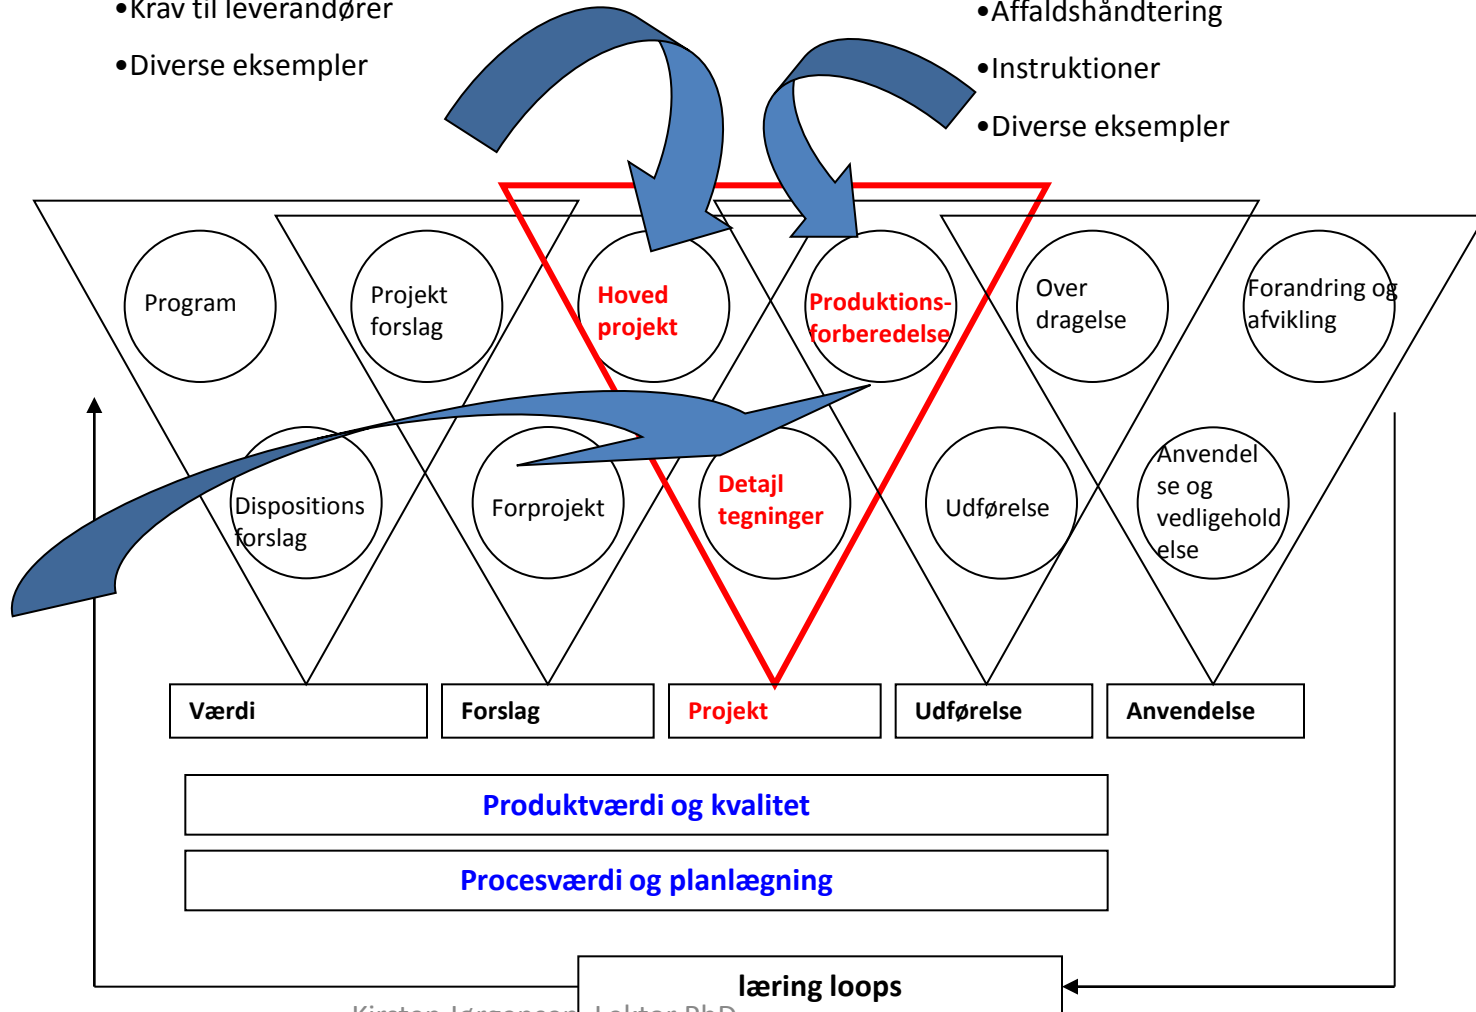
•Krav til leverandører

•Diverse eksempler

•Affaldshåndtering

•Instruktioner

•Diverse eksempler

Program

Projekt forslag

Hoved projekt

Produktions-forberedelse

Over dragelse

Forandring og afvikling

Dispositions forslag

Forprojekt

Detajl tegninger

Udførelse

Anvendelse og vedligeholdelse

Værdi

Forslag

Projekt

Udførelse

Anvendelse

Produktværdi og kvalitet

Procesværdi og planlægning

læring loops

Kirsten Jørgensen, Lektor PhD